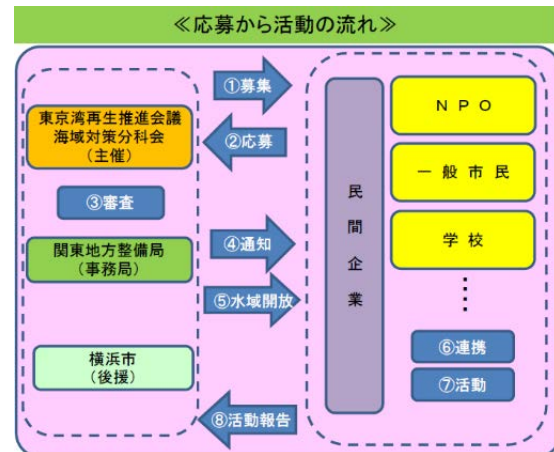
≪応募から活動の流れ≫

東京湾再生推進会議
海域対策分科会
（主催）

③審査

関東地方整備局
（事務局）

横浜市
（後援）

①募集

②応募

④通知

⑤水域開放

⑧活動報告

民間企業

ＮＰＯ

一般市民

学校

⋮

⑥連携

⑦活動